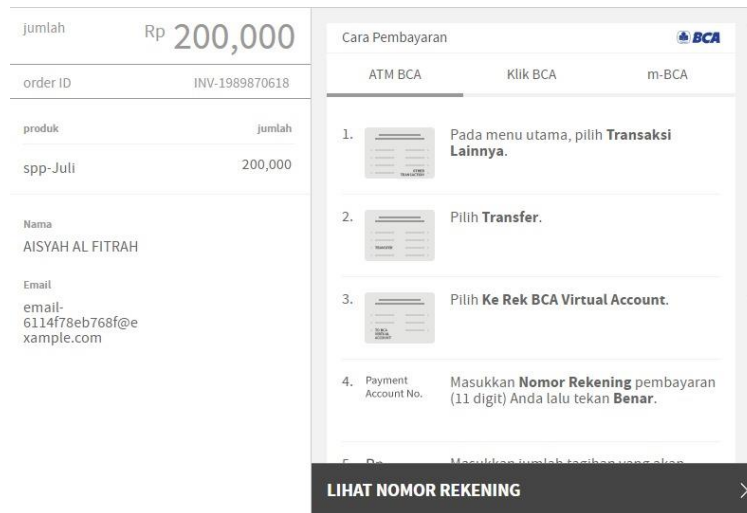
jumlah Rp 200,000

order ID INV-1989870618

produk jumlah

spp-Juli 200,000

Nama
AISYAH AL FITRAH

Email
email-6114f78eb768f@example.com

Cara Pembayaran BCA

ATM BCA | Klik BCA | m-BCA

1. Pada menu utama, pilih **Transaksi Lainnya**.

2. Pilih **Transfer**.

3. Pilih **Ke Rek BCA Virtual Account**.

4. Payment Account No. Masukkan **Nomor Rekening** pembayaran (11 digit) Anda lalu tekan **Benar**.

5. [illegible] Masukkan jumlah tagihan yang akan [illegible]

LIHAT NOMOR REKENING